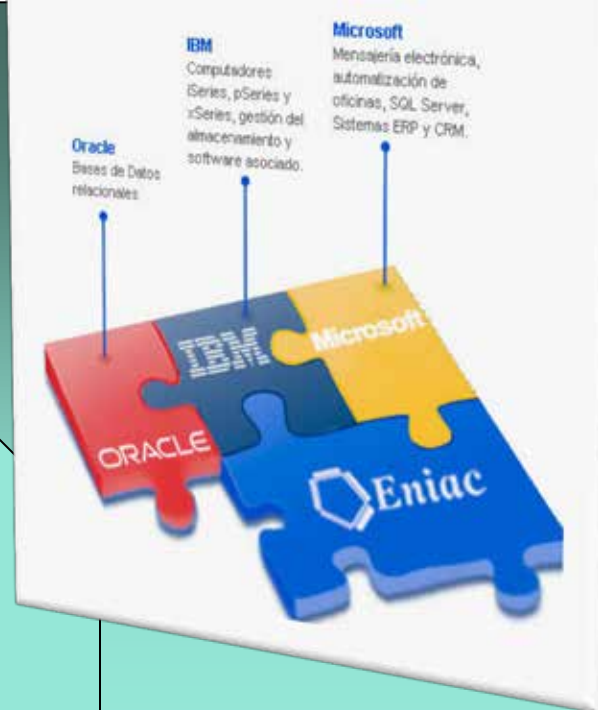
Oracle
Bases de Datos relacionales

IBM
Computadores iSeries, pSeries y xSeries, gestión del almacenamiento y software asociado.

Microsoft
Mensajería electrónica, automatización de oficinas, SQL Server, Sistemas ERP y CRM.

IBM

Microsoft

ORACLE

Eniac